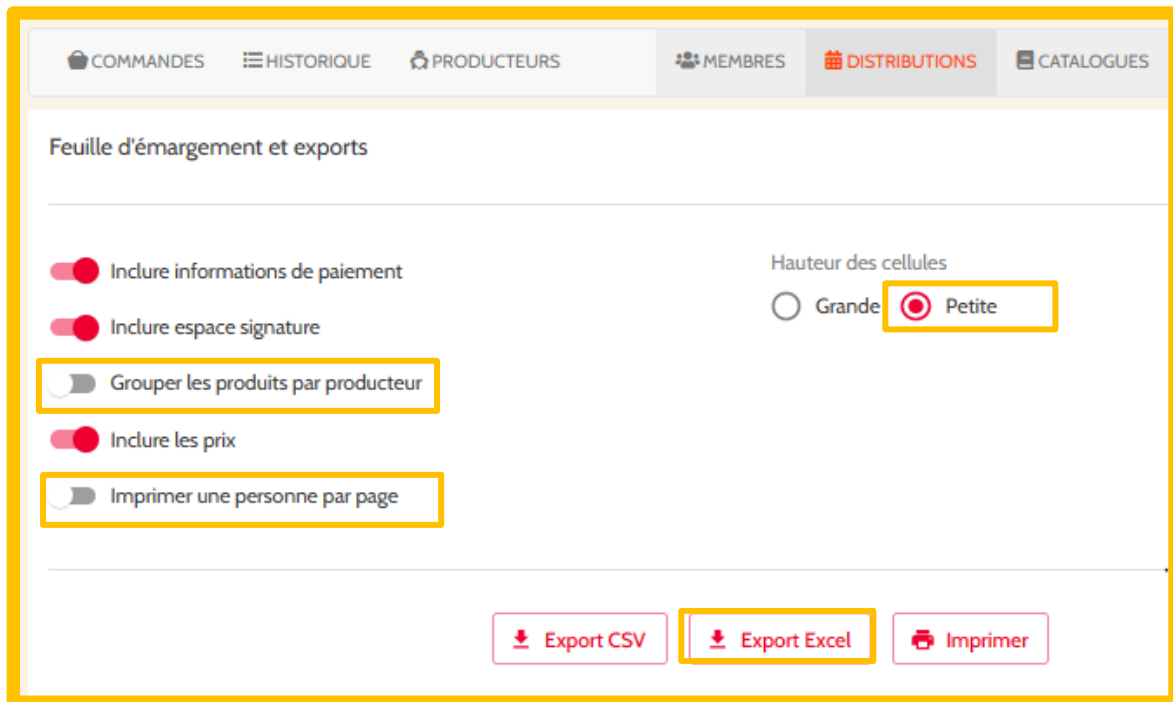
COMMANDES HISTORIQUE PRODUCTEURS MEMBRES DISTRIBUTIONS CATALOGUES

Feuille d'émargement et exports

Inclure informations de paiement

Inclure espace signature

Grouper les produits par producteur

Inclure les prix

Imprimer une personne par page

Hauteur des cellules

Grande

Petite

Export CSV

Export Excel

Imprimer